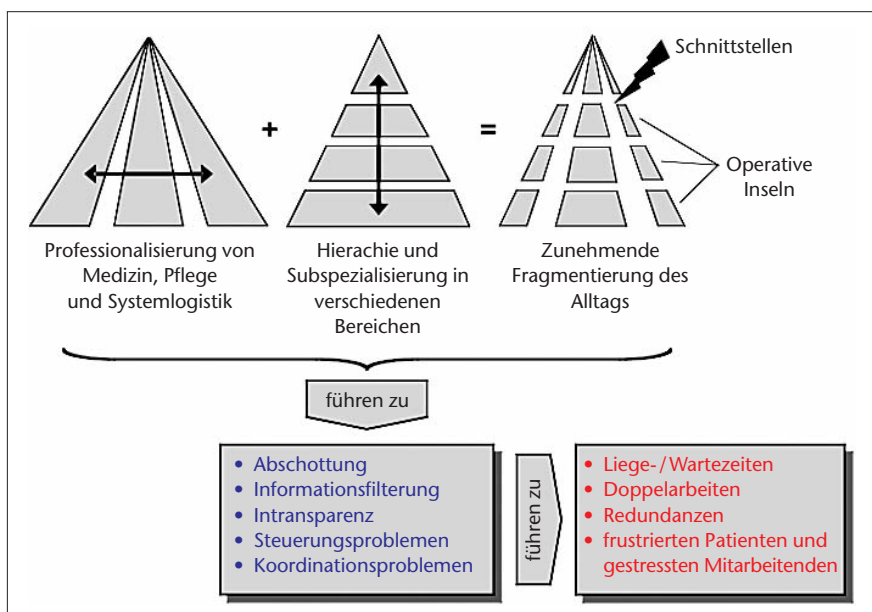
Schnittstellen

+

=

Operative Inseln

Professionalisierung von Medizin, Pflege und Systemlogistik

Hierachie und Subspezialisierung in verschiedenen Bereichen

Zunehmende Fragmentierung des Alltags

führen zu

• Abschottung
• Informationsfilterung
• Intransparenz
• Steuerungsproblemen
• Koordinationsproblemen

führen zu

• Liege-/Wartezeiten
• Doppelarbeiten
• Redundanzen
• frustrierten Patienten und gestressten Mitarbeitenden